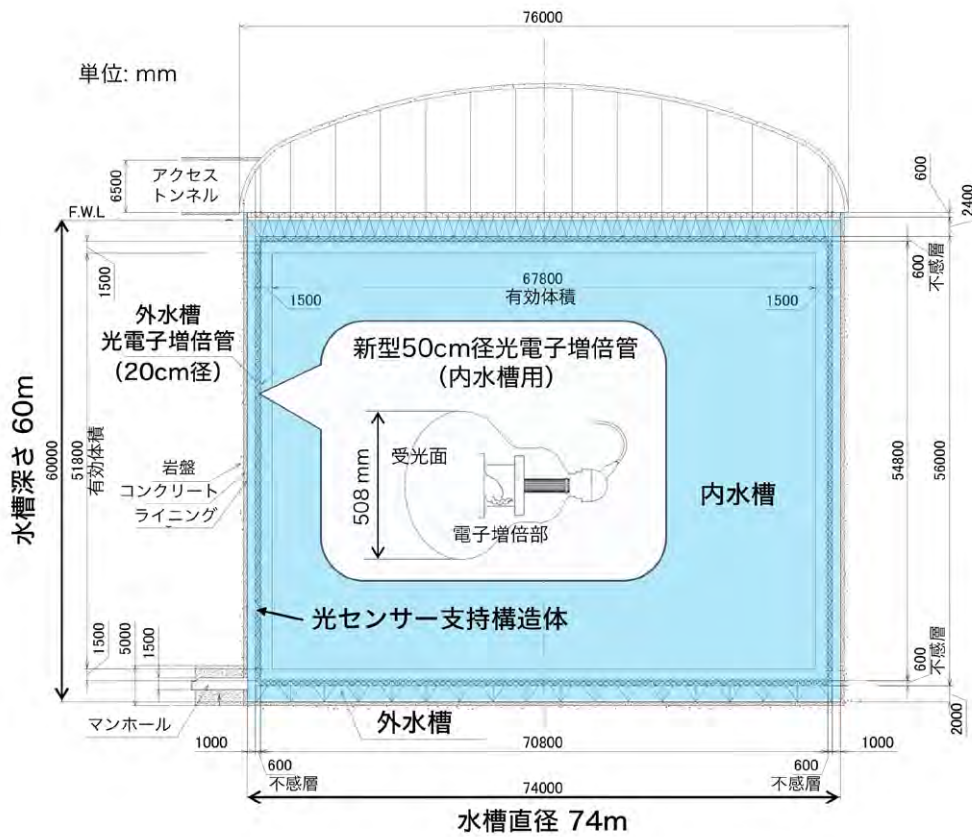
76000

単位: mm

6500 アクセストンネル

600

2400

F.W.L

1500

600 不感層

67800 有効体積

1500

1500

外水槽 光電子増倍管 (20cm径)

新型50cm径光電子増倍管 (内水槽用)

水槽深さ 60m

60000

51800 有効体積

508 mm

受光面

電子増倍部

岩盤

コンクリート

ライニング

内水槽

54800

56000

光センサー支持構造体

1500 5000 1500

600 不感層

マンホール

外水槽

2000

1000

70800

1000

600 不感層

600 不感層

74000

水槽直径 74m